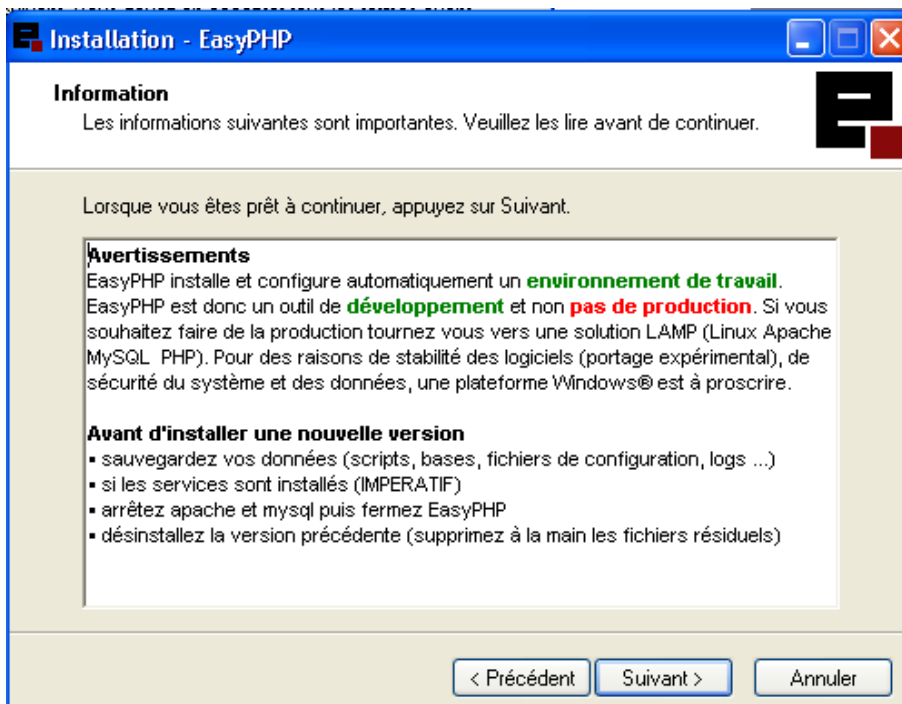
Installation - EasyPHP

Information
Les informations suivantes sont importantes. Veuillez les lire avant de continuer.

Lorsque vous êtes prêt à continuer, appuyez sur Suivant.

Avertissements
EasyPHP installe et configure automatiquement un environnement de travail. EasyPHP est donc un outil de développement et non pas de production. Si vous souhaitez faire de la production tournez vous vers une solution LAMP (Linux Apache MySQL PHP). Pour des raisons de stabilité des logiciels (portage expérimental), de sécurité du système et des données, une plateforme Windows® est à proscrire.

Avant d'installer une nouvelle version
▪ sauvegardez vos données (scripts, bases, fichiers de configuration, logs ...)
▪ si les services sont installés (IMPERATIF)
▪ arrêtez apache et mysql puis fermez EasyPHP
▪ désinstallez la version précédente (supprimez à la main les fichiers résiduels)

< Précédent | Suivant > | Annuler